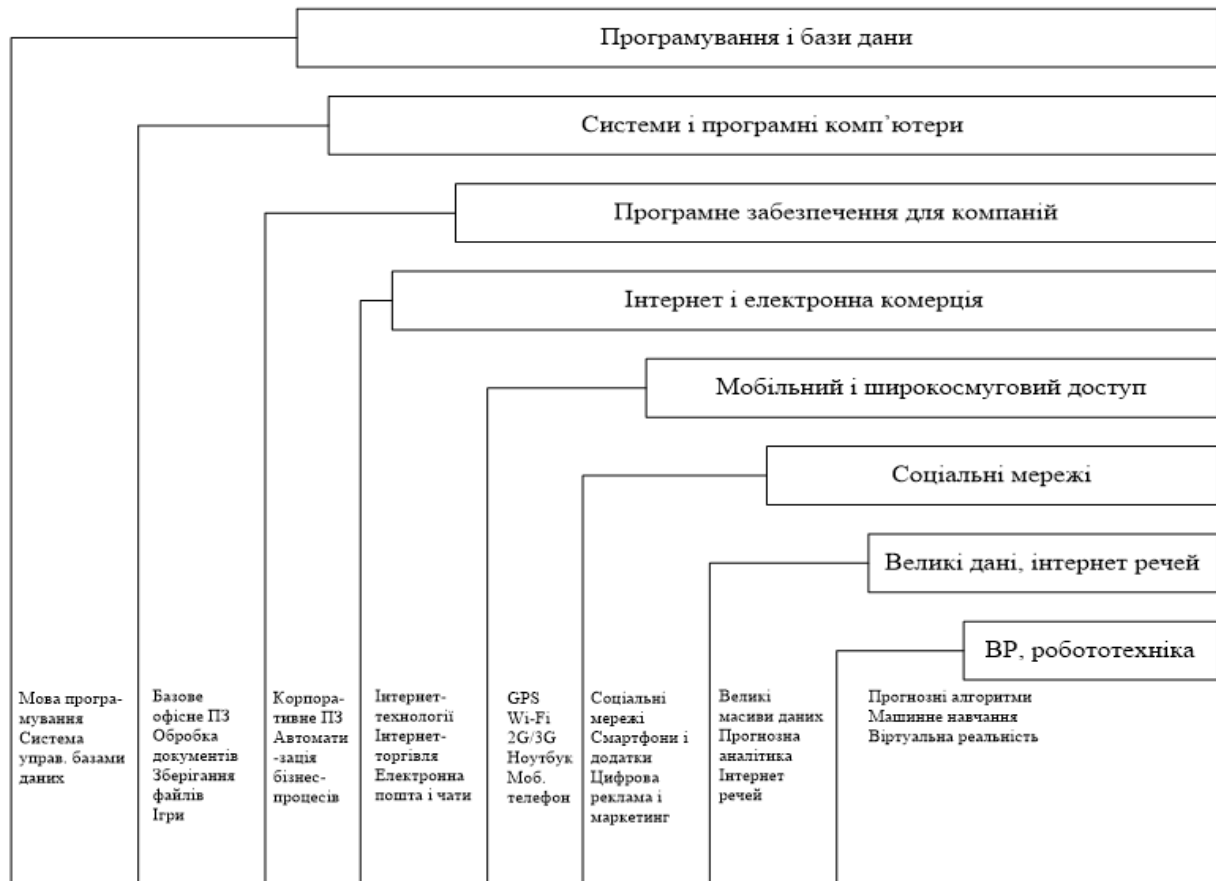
Програмування і бази дани

Системи і програмні комп'ютери

Програмне забезпечення для компаній

Інтернет і електронна комерція

Мобільний і широкосмуговий доступ

Соціальні мережі

Великі дані, інтернет речей

ВР, робототехніка

Мова програмування
Система управ. базами даних

Базове офісне ПЗ
Обробка документів
Зберігання файлів
Ігри

Корпоративне ПЗ
Автоматизація бізнес-процесів

Інтернет-технології
Інтернет-торгівля
Електронна пошта і чати

GPS
Wi-Fi
2G/3G
Ноутбук
Моб. телефон

Соціальні мережі
Смартфони і додатки
Цифрова реклама і маркетинг

Великі масиви даних
Прогнозна аналітика
Інтернет речей

Прогнозні алгоритми
Машинне навчання
Віртуальна реальність